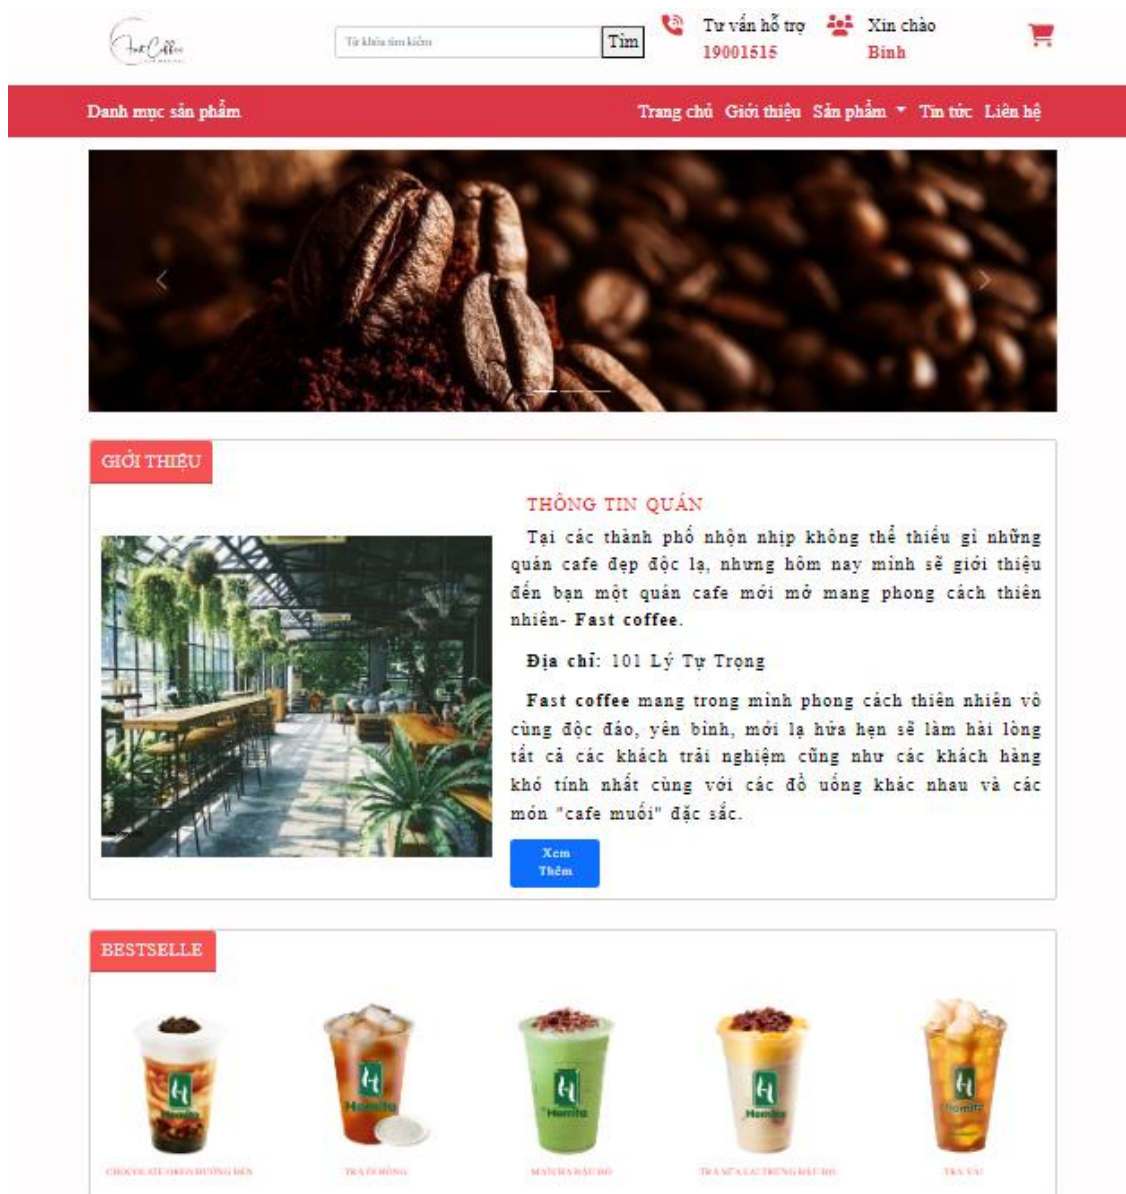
Fast Coffee

Từ khóa tìm kiếm Tìm

Tư vấn hỗ trợ 19001515

Xin chào Bình

Danh mục sản phẩm

Trang chủ Giới thiệu Sản phẩm Tin tức Liên hệ

GIỚI THIỆU

THÔNG TIN QUÁN

Tại các thành phố nhộn nhịp không thể thiếu gì những quán cafe đẹp độc lạ, nhưng hôm nay mình sẽ giới thiệu đến bạn một quán cafe mới mở mang phong cách thiên nhiên- Fast coffee.

Địa chỉ: 101 Lý Tự Trọng

Fast coffee mang trong mình phong cách thiên nhiên vô cùng độc đáo, yên bình, mới lạ hứa hẹn sẽ làm hài lòng tất cả các khách trải nghiệm cũng như các khách hàng khó tính nhất cùng với các đồ uống khác nhau và các món "cafe muối" đặc sắc.

Xem Thêm

BESTSELLE

CHOCOLATE OREO HƯƠNG ĐEN

TRÀ ĐỎ HỒNG

MATCHA ĐẬU ĐỎ

TRÀ SỮA CÂU TRỨNG ĐẬU ĐỎ

TRÀ VẢI